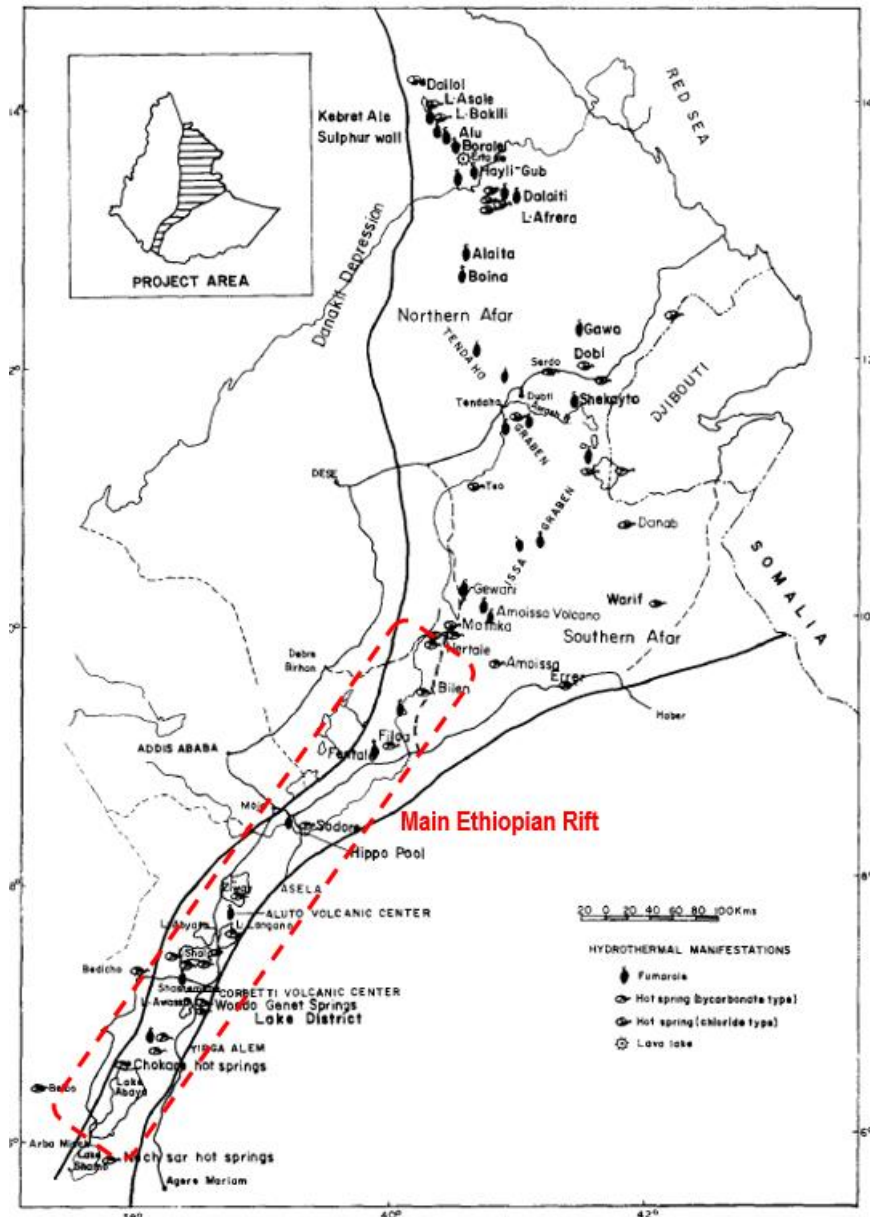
PROJECT AREA

RED SEA

Dallol
L.Asale
Kebret Ale
L.Bakili
Sulphur wall
Alu
Borale
Erta Ale
Hayli-Gub
Dalaiti
L.Afrera

Danakil Depression

Alaita
Boina

Northern Afar

Gawa
TENDAHO
Serdo
Dobi
Tendaho
Dubti
Shekayto
DJIBOUTI
GRABEN

DESE
Teo

Danab
ISSA GRABEN

SOMALIA

Gewani
Amoissa Volcano
Warif
Meteka
Hertale
Southern Afar
Debre Birhan
Amoissa
Bilen
Errer
Haber

ADDIS ABABA
Filoa
Fantale

Main Ethiopian Rift

Mojo
Sodore
Hippo Pool

ASELA
Ziway
ALUTO VOLCANIC CENTER
L.Abyata
L.Langano
Bedicho
Shala
Shashamane
CORBETTI VOLCANIC CENTER
L.Awassa
Wondo Genet Springs
Lake District
YIRGA ALEM
Chokare hot springs
Lake Abaya
Bako
Arba Minch
Lake Chamo
Nech sar hot springs
Agere Mariam

20 0 20 40 60 80 100Kms

HYDROTHERMAL MANIFESTATIONS
Fumarole
Hot spring (bycarbonate type)
Hot spring (chloride type)
Lava lake

14°
12°
10°
8°
6°
38°
40°
42°